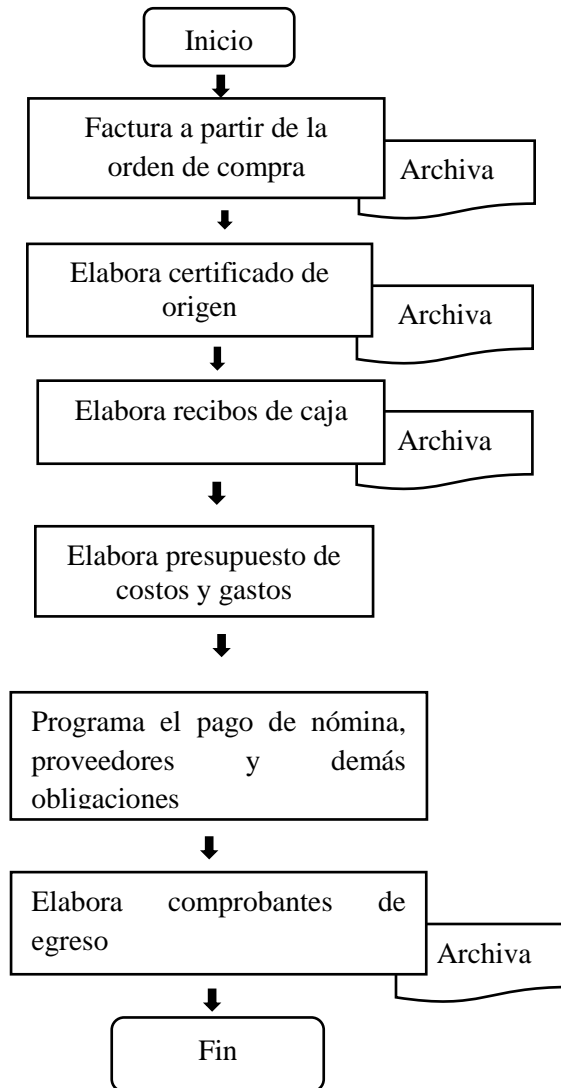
Inicio

Factura a partir de la orden de compra

Archiva

Elabora certificado de origen

Archiva

Elabora recibos de caja

Archiva

Elabora presupuesto de costos y gastos

Programa el pago de nómina, proveedores y demás obligaciones

Elabora comprobantes de egreso

Archiva

Fin